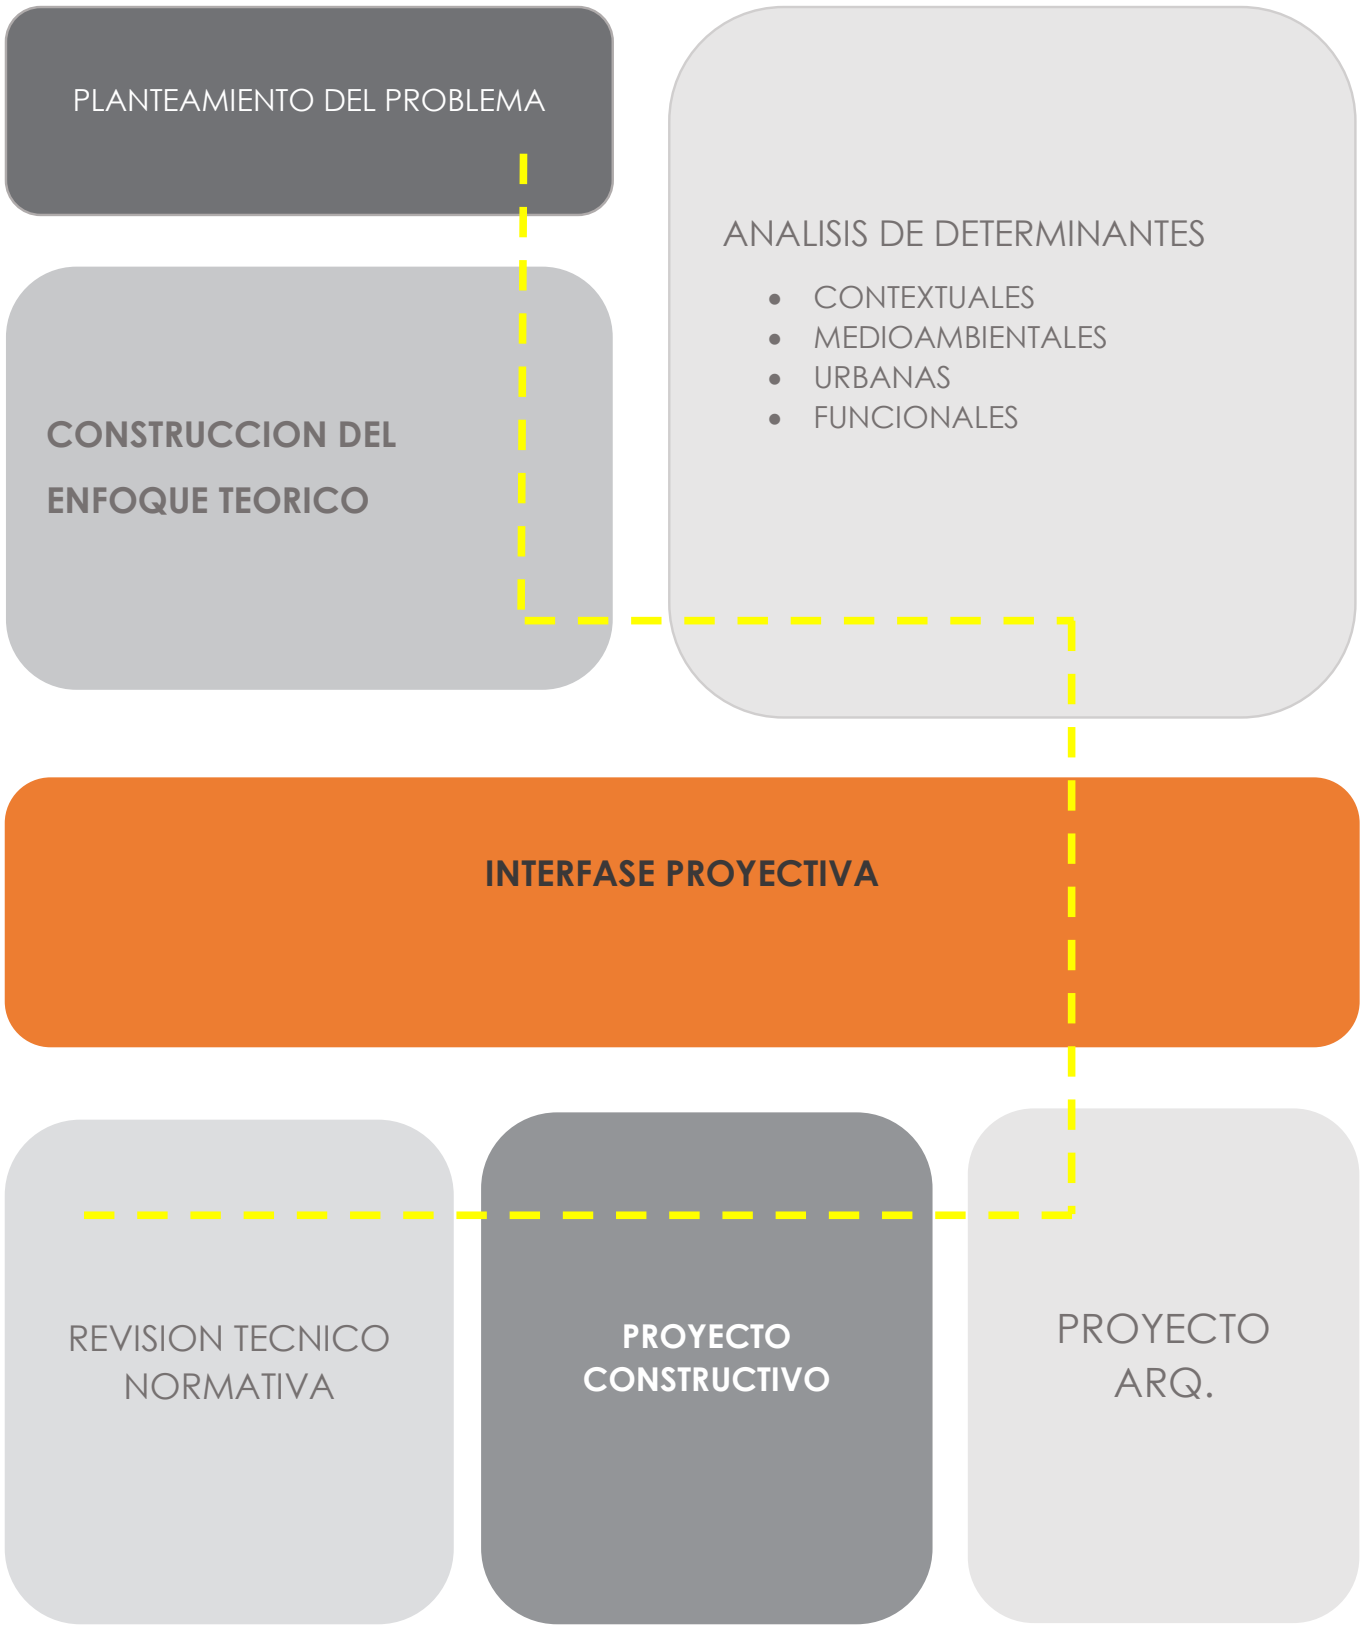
PLANTEAMIENTO DEL PROBLEMA

ANALISIS DE DETERMINANTES

- CONTEXTUALES
- MEDIOAMBIENTALES
- URBANAS
- FUNCIONALES

CONSTRUCCION DEL ENFOQUE TEORICO

INTERFASE PROYECTIVA

REVISION TECNICO NORMATIVA

PROYECTO CONSTRUCTIVO

PROYECTO ARQ.